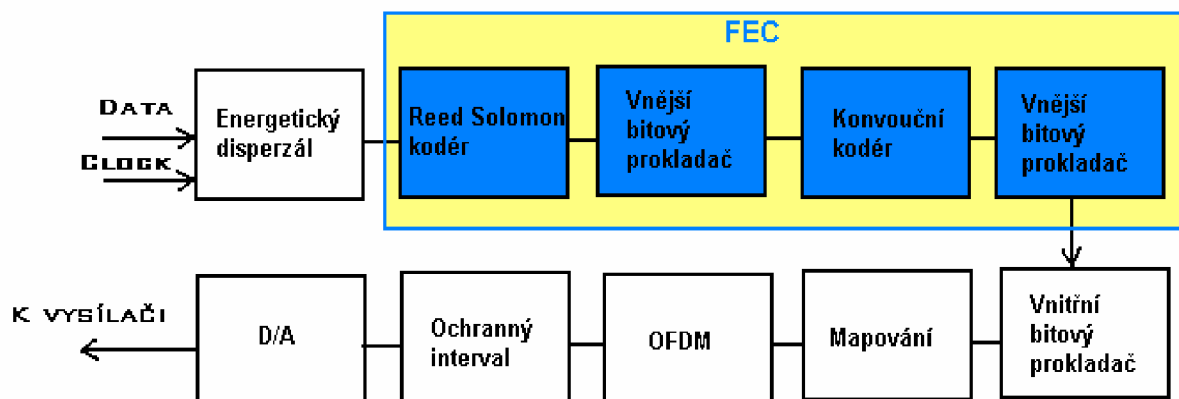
FEC

Data

Clock

Energetický disperzál

Reed Solomon kodér

Vnější bitový prokladač

Konvouční kodér

Vnější bitový prokladač

K vysílači

D/A

Ochranný interval

OFDM

Mapování

Vnitřní bitový prokladač